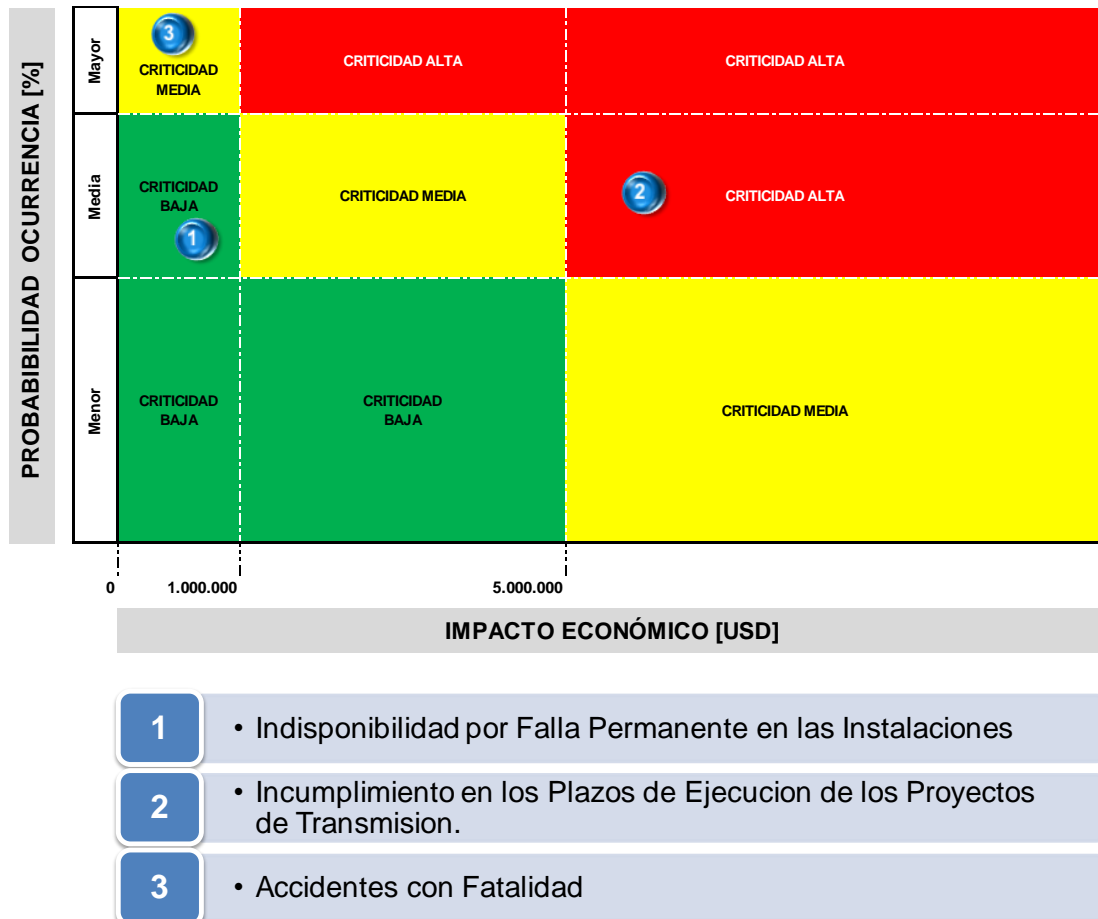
PROBABILIDAD OCURRENCIA [%]

| | | | |
|---|---|---|---|
| Mayor | 3 CRITICIDAD MEDIA | CRITICIDAD ALTA | CRITICIDAD ALTA |
| Media | CRITICIDAD BAJA 1 | CRITICIDAD MEDIA | 2 CRITICIDAD ALTA |
| Menor | CRITICIDAD BAJA | CRITICIDAD BAJA | CRITICIDAD MEDIA |

0 1.000.000 5.000.000

IMPACTO ECONÓMICO [USD]

1 • Indisponibilidad por Falla Permanente en las Instalaciones

2 • Incumplimiento en los Plazos de Ejecucion de los Proyectos de Transmision.

3 • Accidentes con Fatalidad